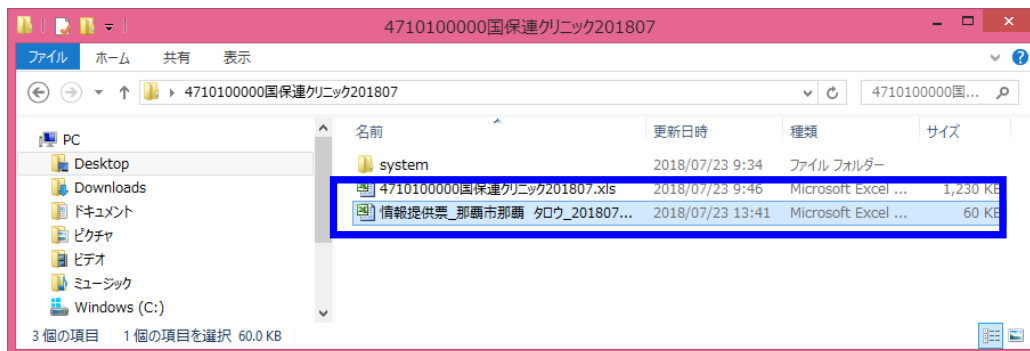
4710100000国保連クリニック201807

ファイル　ホーム　共有　表示

4710100000国保連クリニック201807

4710100000国...

PC
Desktop
Downloads
ドキュメント
ピクチャ
ビデオ
ミュージック
Windows (C:)

| 名前 | 更新日時 | 種類 | サイズ |
|---|---|---|---|
| system | 2018/07/23 9:34 | ファイル フォルダー | |
| 4710100000国保連クリニック201807.xls | 2018/07/23 9:46 | Microsoft Excel ... | 1,230 KB |
| 情報提供票_那覇市那覇 タロウ_201807... | 2018/07/23 13:41 | Microsoft Excel ... | 60 KB |

3 個の項目　1 個の項目を選択 60.0 KB